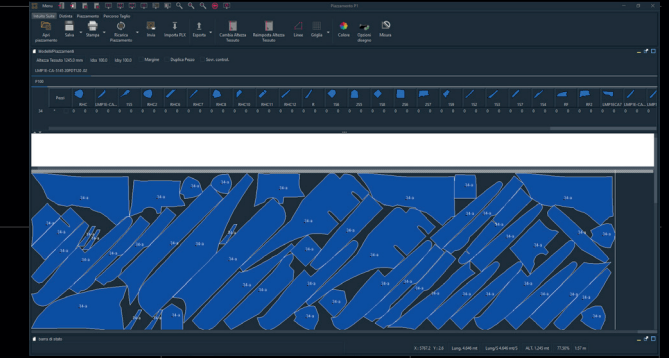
Menu
Piazzamento P.1
Vettore Suite
Sistema
Piazzamento
Percorso Taglio
Apri piazzamento
Salva
Stampa
Ricarica Piazzamento
Invia
Importa PLX
Esporta
Cambia Altezza Tessuto
Reimporta Altezza Tessuto
Linee
Griglia
Colore
Opzioni disegno
Misura
SbiadirePiazzamenti
Altezza Tessuto 1245,0 mm
Idsy 1063
Idsy 1063
Margine
Doppia Pezza
Sovr. control.
LMP18-CA-0181-00P0T120-20
P100
Pezzi
RHC
LMP18-CA...
TES
RHC3
RHC6
RHC6
RHC7
RHC8
RHC9
RHC10
RHC11
RHC12
R
T08
20S
T08
25R
25T
128
T02
T02
T07
T2A
99
RR3
LMP18CA7...
LMP1...
34
14-a
barra di stato
X: 3787,2 Y: -3,8
Lung. 4.846 mt
Lung.: 4.846 mt/3
14,3 1.243 mt
77,36%
1.57 m